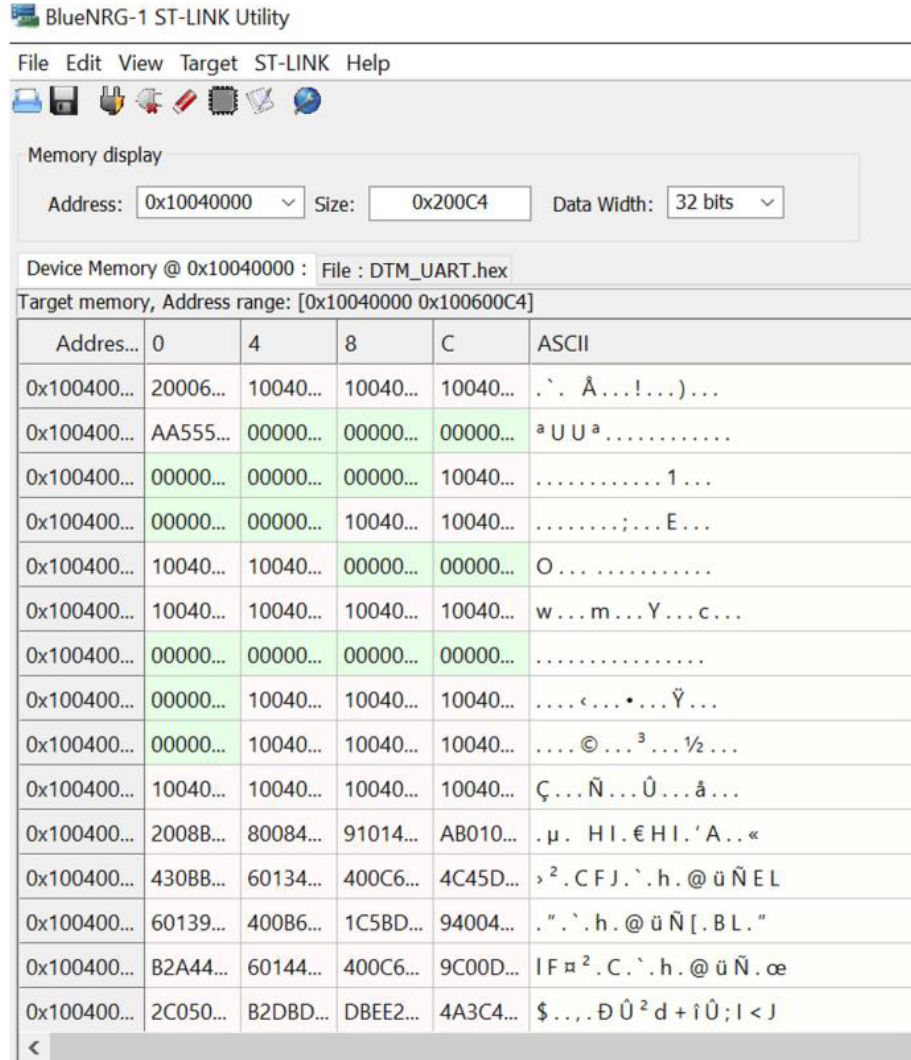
BlueNRG-1 ST-LINK Utility

File Edit View Target ST-LINK Help

Memory display

Address: 0x10040000 Size: 0x200C4 Data Width: 32 bits

Device Memory @ 0x10040000 : File : DTM_UART.hex

Target memory, Address range: [0x10040000 0x100600C4]

| Addres... | 0 | 4 | 8 | C | ASCII |
|---|---|---|---|---|---|
| 0x100400... | 20006... | 10040... | 10040... | 10040... | .`. Å...!...)... |
| 0x100400... | AA555... | 00000... | 00000... | 00000... | ªUUª............ |
| 0x100400... | 00000... | 00000... | 00000... | 10040... | ............1... |
| 0x100400... | 00000... | 00000... | 10040... | 10040... | ........;...E... |
| 0x100400... | 10040... | 10040... | 00000... | 00000... | O............... |
| 0x100400... | 10040... | 10040... | 10040... | 10040... | w...m...Y...c... |
| 0x100400... | 00000... | 00000... | 00000... | 00000... | ................ |
| 0x100400... | 00000... | 10040... | 10040... | 10040... | ....‹...•...Ÿ... |
| 0x100400... | 00000... | 10040... | 10040... | 10040... | ....©...³...½... |
| 0x100400... | 10040... | 10040... | 10040... | 10040... | Ç...Ñ...Û...å... |
| 0x100400... | 2008B... | 80084... | 91014... | AB010... | .µ. HI.€HI.'A..« |
| 0x100400... | 430BB... | 60134... | 400C6... | 4C45D... | ›².CFJ.`.h.@üÑEL |
| 0x100400... | 60139... | 400B6... | 1C5BD... | 94004... | .".`.h.@üÑ[.BL." |
| 0x100400... | B2A44... | 60144... | 400C6... | 9C00D... | IF¤².C.`.h.@üÑ.œ |
| 0x100400... | 2C050... | B2DBD... | DBEE2... | 4A3C4... | $...,.ÐÛ²d+îÛ;I<J |